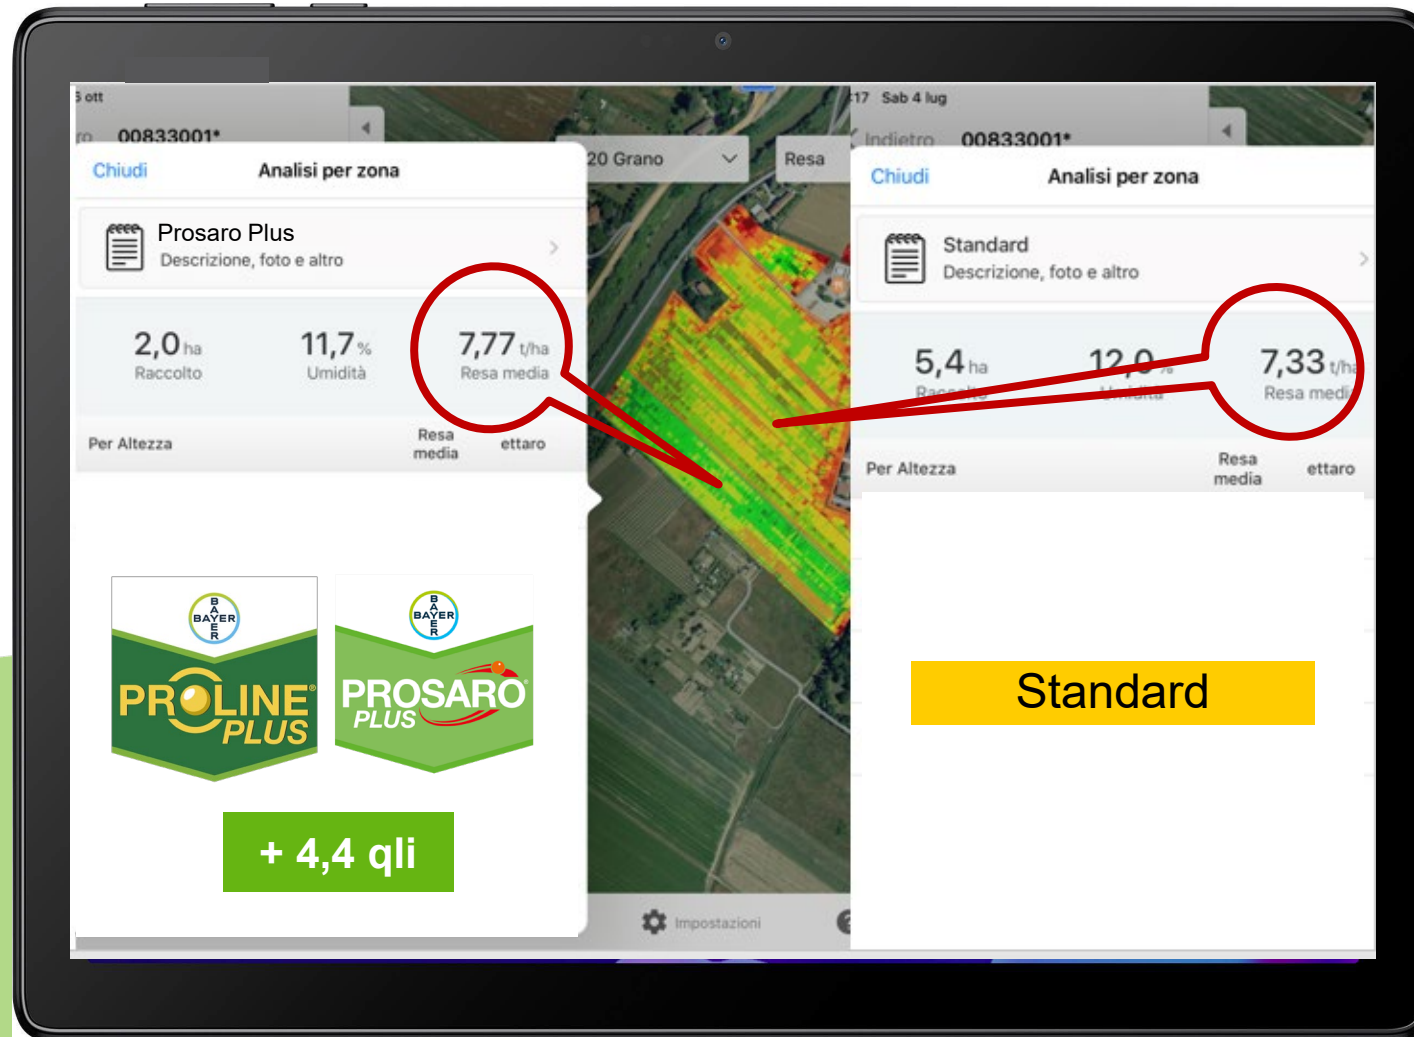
5 ott

ro 00833001*

Chiudi Analisi per zona

Prosaro Plus
Descrizione, foto e altro

2,0 ha
Raccolto

11,7 %
Umidità

7,77 t/ha
Resa media

Per Altezza Resa media ettaro

20 Grano

Resa

17 Sab 4 lug

Indietro 00833001*

Chiudi Analisi per zona

Standard
Descrizione, foto e altro

5,4 ha
Raccolto

12,0 %
Umidità

7,33 t/ha
Resa media

Per Altezza Resa media ettaro

BAYER

PROLINE PLUS

BAYER

PROSARO PLUS

+ 4,4 qli

Impostazioni

Standard